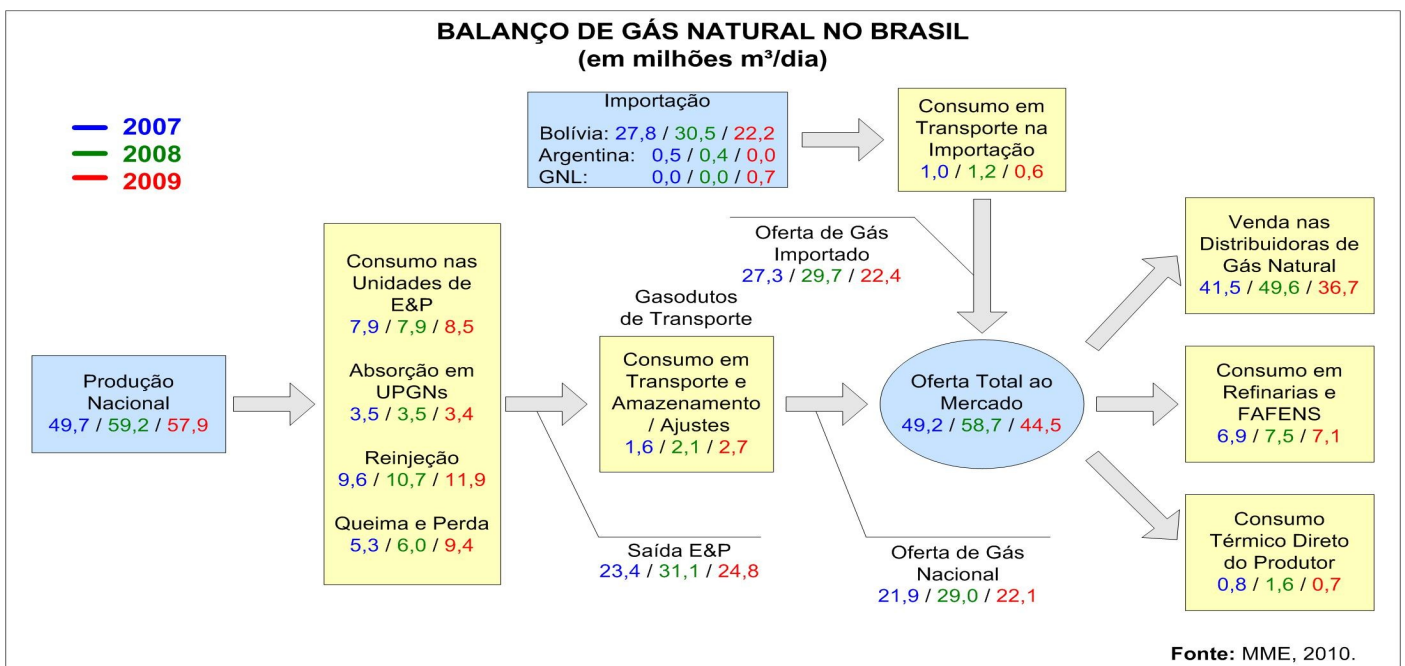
BALANÇO DE GÁS NATURAL NO BRASIL
(em milhões m³/dia)

2007
2008
2009

Importação
Bolívia: 27,8 / 30,5 / 22,2
Argentina: 0,5 / 0,4 / 0,0
GNL: 0,0 / 0,0 / 0,7

Consumo em Transporte na Importação
1,0 / 1,2 / 0,6

Oferta de Gás Importado
27,3 / 29,7 / 22,4

Venda nas Distribuidoras de Gás Natural
41,5 / 49,6 / 36,7

Produção Nacional
49,7 / 59,2 / 57,9

Consumo nas Unidades de E&P
7,9 / 7,9 / 8,5

Absorção em UPGNs
3,5 / 3,5 / 3,4

Reinjeção
9,6 / 10,7 / 11,9

Queima e Perda
5,3 / 6,0 / 9,4

Gasodutos de Transporte

Consumo em Transporte e Amazenamento / Ajustes
1,6 / 2,1 / 2,7

Oferta Total ao Mercado
49,2 / 58,7 / 44,5

Consumo em Refinarias e FAFENS
6,9 / 7,5 / 7,1

Consumo Térmico Direto do Produtor
0,8 / 1,6 / 0,7

Saída E&P
23,4 / 31,1 / 24,8

Oferta de Gás Nacional
21,9 / 29,0 / 22,1

Fonte: MME, 2010.